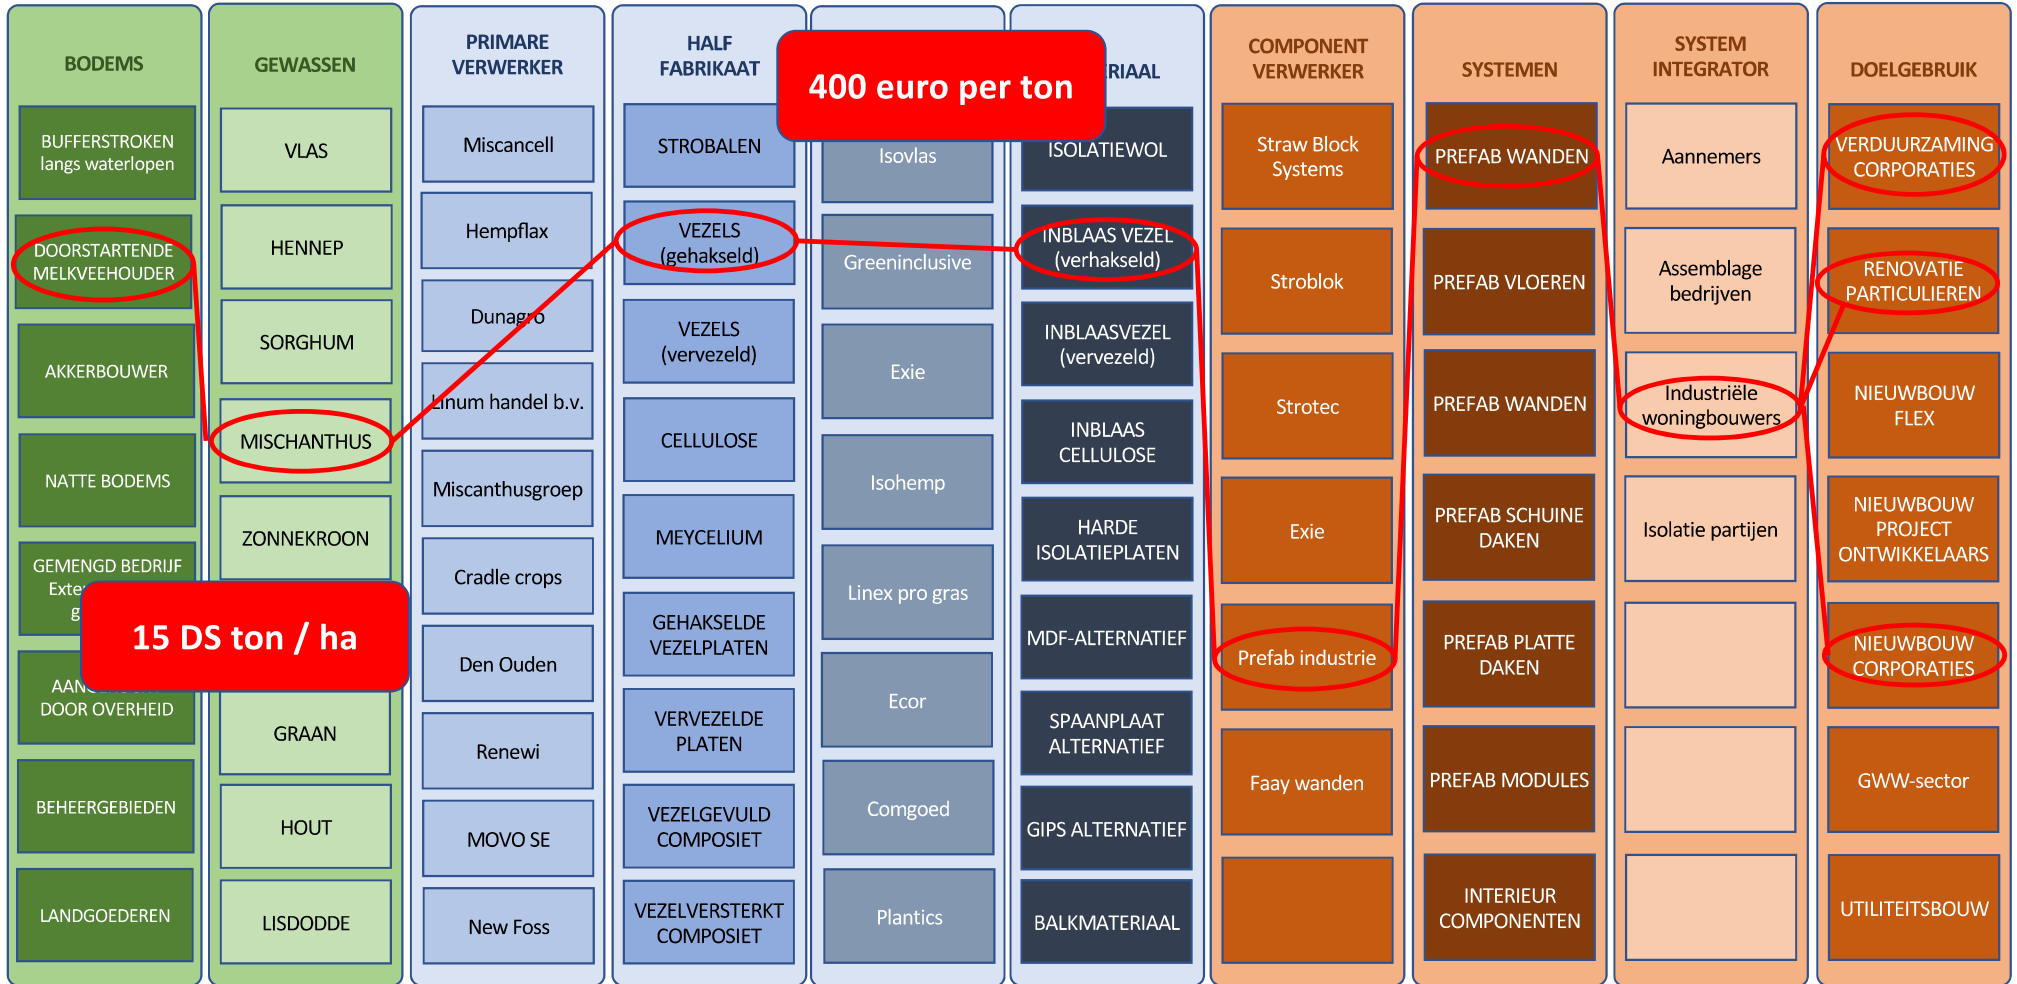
BODEMS

BUFFERSTROKEN langs waterlopen

DOORSTARTENDE MELKVEEHOUDER

AKKERBOUWER

NATTE BODEMS

GEMENGD BEDRIJF Exte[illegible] g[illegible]

AAN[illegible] DOOR OVERHEID

BEHEERGEBIEDEN

LANDGOEDEREN

GEWASSEN

VLAS

HENNEP

SORGHUM

MISCHANTHUS

ZONNEKROON

GRAAN

HOUT

LISDODDE

15 DS ton / ha

PRIMARE VERWERKER

Miscancell

Hempflax

Dunagro

Linum handel b.v.

Miscanthusgroep

Cradle crops

Den Ouden

Renewi

MOVO SE

New Foss

HALF FABRIKAAT

STROBALEN

VEZELS (gehakseld)

VEZELS (vervezeld)

CELLULOSE

MEYCELIUM

GEHAKSELDE VEZELPLATEN

VERVEZELDE PLATEN

VEZELGEVULD COMPOSIET

VEZELVERSTERKT COMPOSIET

400 euro per ton

Isovlas

Greeninclusive

Exie

Isohemp

Linex pro gras

Ecor

Comgoed

Plantics

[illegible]RIAAL

ISOLATIEWOL

INBLAAS VEZEL (verhakseld)

INBLAASVEZEL (vervezeld)

INBLAAS CELLULOSE

HARDE ISOLATIEPLATEN

MDF-ALTERNATIEF

SPAANPLAAT ALTERNATIEF

GIPS ALTERNATIEF

BALKMATERIAAL

COMPONENT VERWERKER

Straw Block Systems

Stroblok

Strotec

Exie

Prefab industrie

Faay wanden

SYSTEMEN

PREFAB WANDEN

PREFAB VLOEREN

PREFAB WANDEN

PREFAB SCHUINE DAKEN

PREFAB PLATTE DAKEN

PREFAB MODULES

INTERIEUR COMPONENTEN

SYSTEM INTEGRATOR

Aannemers

Assemblage bedrijven

Industriële woningbouwers

Isolatie partijen

DOELGEBRUIK

VERDUURZAMING CORPORATIES

RENOVATIE PARTICULIEREN

NIEUWBOUW FLEX

NIEUWBOUW PROJECT ONTWIKKELAARS

NIEUWBOUW CORPORATIES

GWW-sector

UTILITEITSBOUW